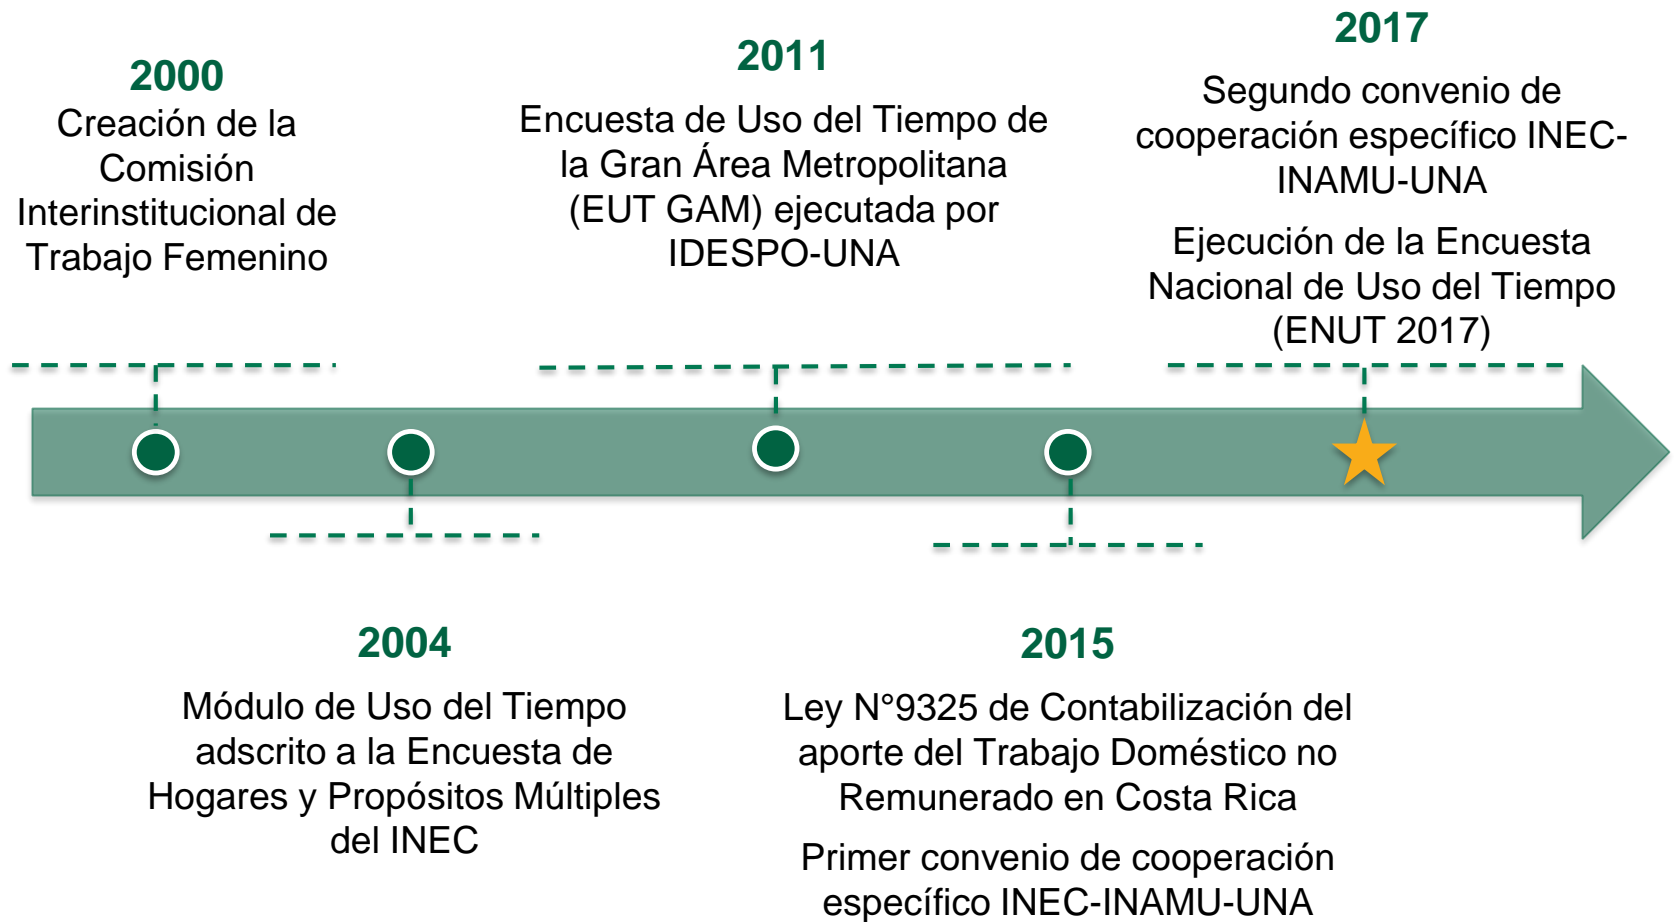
2000
Creación de la Comisión Interinstitucional de Trabajo Femenino

2011
Encuesta de Uso del Tiempo de la Gran Área Metropolitana (EUT GAM) ejecutada por IDESPO-UNA

2017
Segundo convenio de cooperación específico INEC-INAMU-UNA

Ejecución de la Encuesta Nacional de Uso del Tiempo (ENUT 2017)

2004
Módulo de Uso del Tiempo adscrito a la Encuesta de Hogares y Propósitos Múltiples del INEC

2015
Ley N°9325 de Contabilización del aporte del Trabajo Doméstico no Remunerado en Costa Rica

Primer convenio de cooperación específico INEC-INAMU-UNA